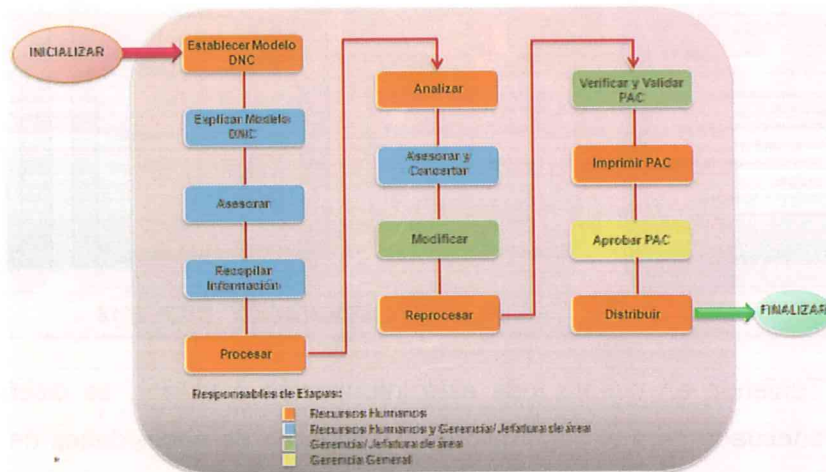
INICIALIZAR

Establecer Modelo DNC

Explicar Modelo DNC

Asesorar

Recopilar Información

Procesar

Analizar

Asesorar y Concertar

Modificar

Reprocesar

Verificar y Validar PAC

Imprimir PAC

Aprobar PAC

Distribuir

FINALIZAR

Responsables de Etapas:

Recursos Humanos

Recursos Humanos y Gerencia/ Jefatura de área

Gerencia/ Jefatura de área

Gerencia General